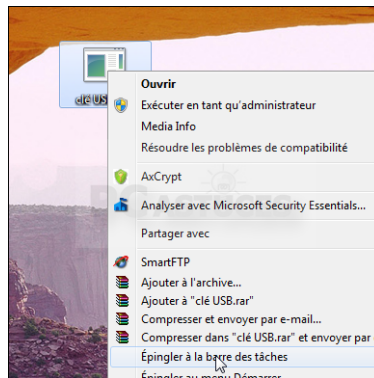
clé USB

Ouvrir
Exécuter en tant qu'administrateur
Media Info
Résoudre les problèmes de compatibilité
AxCrypt
Analyser avec Microsoft Security Essentials...
Partager avec
SmartFTP
Ajouter à l'archive...
Ajouter à "clé USB.rar"
Compresser et envoyer par e-mail...
Compresser dans "clé USB.rar" et envoyer par
Épingler à la barre des tâches
Épingler au menu Démarrer